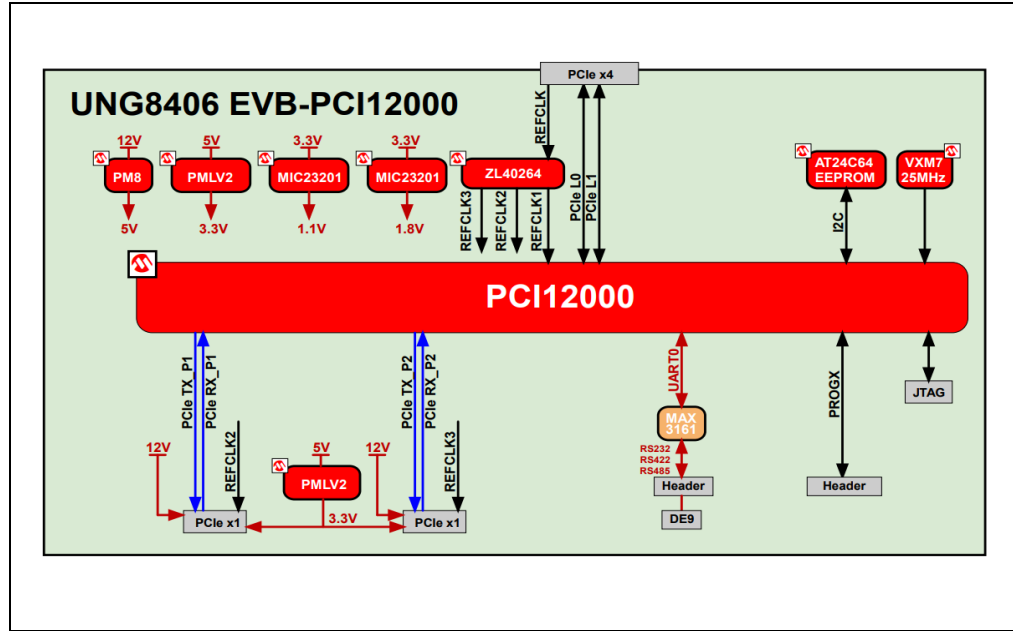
UNG8406 EVB-PCI12000

PCIe x4

REFCLK

PCIe L0
PCIe L1

12V
PM8
5V

5V
PMLV2
3.3V

3.3V
MIC23201
1.1V

3.3V
MIC23201
1.8V

ZL40264

REFCLK3
REFCLK2
REFCLK1

AT24C64
EEPROM

VXM7
25MHz

I2C

PCI12000

PCIe TX_P1
PCIe RX_P1
REFCLK2

PCIe TX_P2
PCIe RX_P2
REFCLK3

UART0

MAX
3161

RS232
RS422
RS485

Header

DE9

PROGX

Header

JTAG

12V
PCIe x1

5V
PMLV2
3.3V

12V
PCIe x1